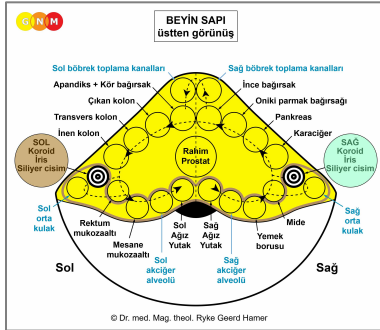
GNM

BEYİN SAPI
üstten görünüş

Sol böbrek toplama kanalları
Sağ böbrek toplama kanalları
Apandiks + Kör bağırsak
İnce bağırsak
Çıkan kolon
Oniki parmak bağırsağı
Transvers kolon
Pankreas
İnen kolon
Karaciğer
SOL Koroid İris Siliyer cisim
SAĞ Koroid İris Siliyer cisim
Rahim Prostat
Sol orta kulak
Sağ orta kulak
Rektum mukozaaltı
Mesane mukozaaltı
Sol Ağız Yutak
Sağ Ağız Yutak
Mide
Yemek borusu
Sol akciğer alveolü
Sağ akciğer alveolü
Sol
Sağ

© Dr. med. Mag. theol. Ryke Geerd Hamer